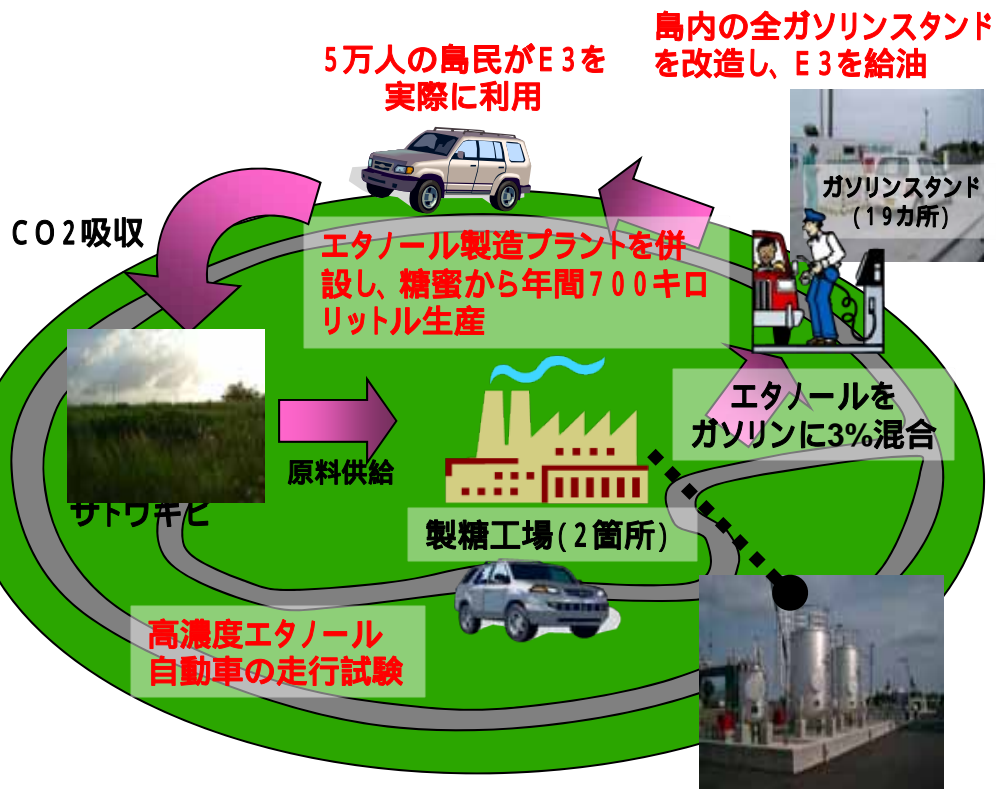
5万人の島民がE3を実際に利用

島内の全ガソリンスタンドを改造し、E3を給油

ガソリンスタンド（19カ所）

CO2吸収

エタノール製造プラントを併設し、糖蜜から年間700キロリットル生産

エタノールをガソリンに3%混合

原料供給

サトウキビ

製糖工場(2箇所)

高濃度エタノール自動車の走行試験